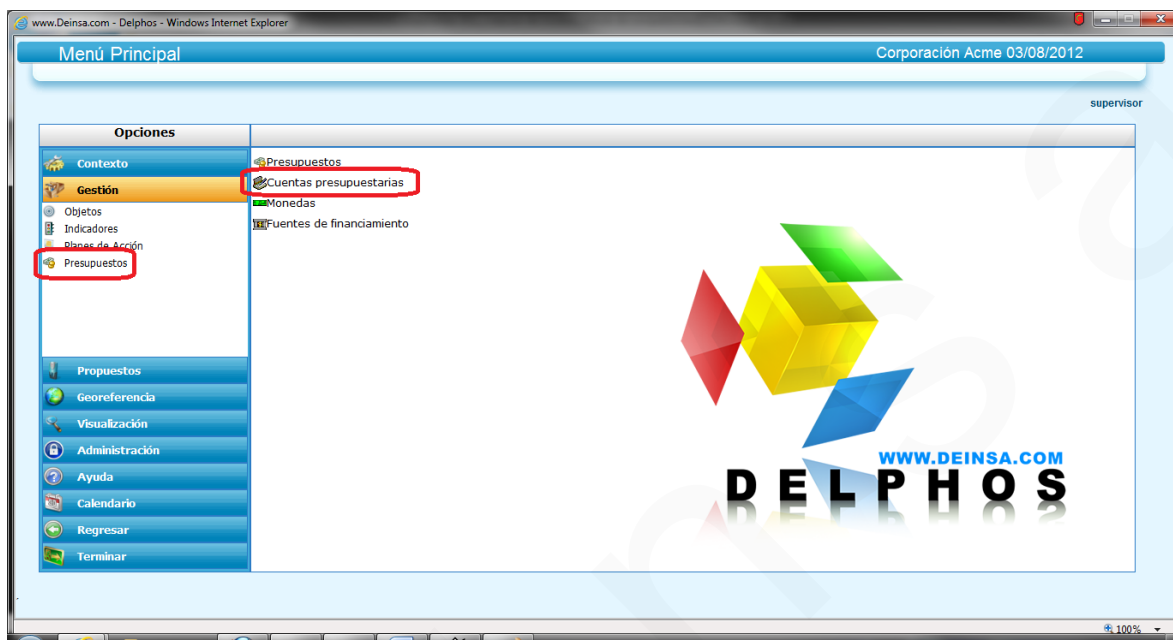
www.Deinsa.com - Delphos - Windows Internet Explorer

Menú Principal

Corporación Acme 03/08/2012

supervisor

Opciones

Contexto

Gestión

Objetos

Indicadores

Planes de Acción

Presupuestos

Propuestos

Georeferencia

Visualización

Administración

Ayuda

Calendario

Regresar

Terminar

Presupuestos

Cuentas presupuestarias

Monedas

Fuentes de financiamiento

WWW.DEINSA.COM

DELPHOS

100%